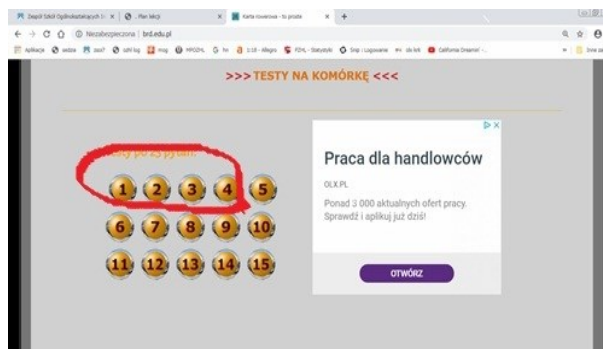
Zespół Szkół Ogólnokształcących i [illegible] | Plan lekcji | Karta rowerowa - to proste | +

Niezabezpieczona | brd.edu.pl

Aplikacje | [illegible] | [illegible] | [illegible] | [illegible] | HPOZHL | hn | 1:18 - Allegro | FZHL - Statystyki | Snip : Logowanie | zb kik | California Dreamin' - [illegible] | Inne zakładki

>>> TESTY NA KOMÓRKĘ <<<

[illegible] po 25 pytań

1 2 3 4 5
6 7 8 9 10
11 12 13 14 15

Praca dla handlowców

OLX.PL

Ponad 3 000 aktualnych ofert pracy. Sprawdź i aplikuj już dziś!

OTWÓRZ